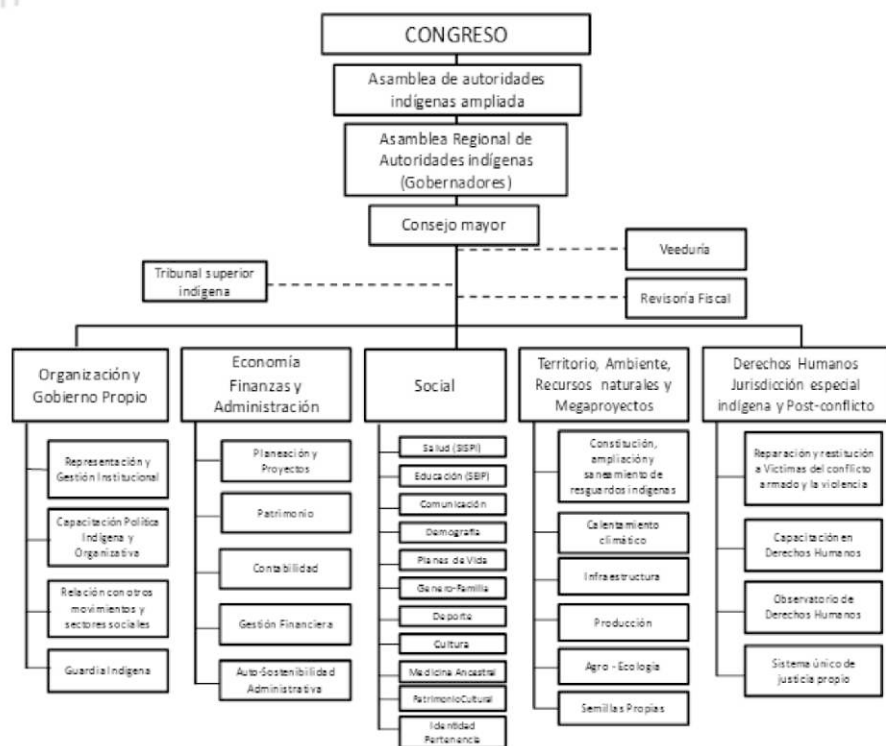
CONGRESO

Asamblea de autoridades indígenas ampliada

Asamblea Regional de Autoridades indígenas (Gobernadores)

Consejo mayor

Veeduría

Tribunal superior indígena

Revisoría Fiscal

Organización y Gobierno Propio

Representación y Gestión Institucional

Capacitación Política Indígena y Organizativa

Relación con otros movimientos y sectores sociales

Guardia Indígena

Economía Finanzas y Administración

Planeación y Proyectos

Patrimonio

Contabilidad

Gestión Financiera

Auto-Sostenibilidad Administrativa

Social

Salud (SISPI)

Educación (SEIP)

Comunicación

Demografía

Planes de Vida

Genero-Familia

Deporte

Cultura

Medicina Ancestral

PatrimonioCultural

Identidad Pertenencia

Territorio, Ambiente, Recursos naturales y Megaproyectos

Constitución, ampliación y saneamiento de resguardos indígenas

Calentamiento climático

Infraestructura

Producción

Agro - Ecología

Semillas Propias

Derechos Humanos Jurisdicción especial indígena y Post-conflicto

Reparación y restitución a Víctimas del conflicto armado y la violencia

Capacitación en Derechos Humanos

Observatorio de Derechos Humanos

Sistema único de justicia propio